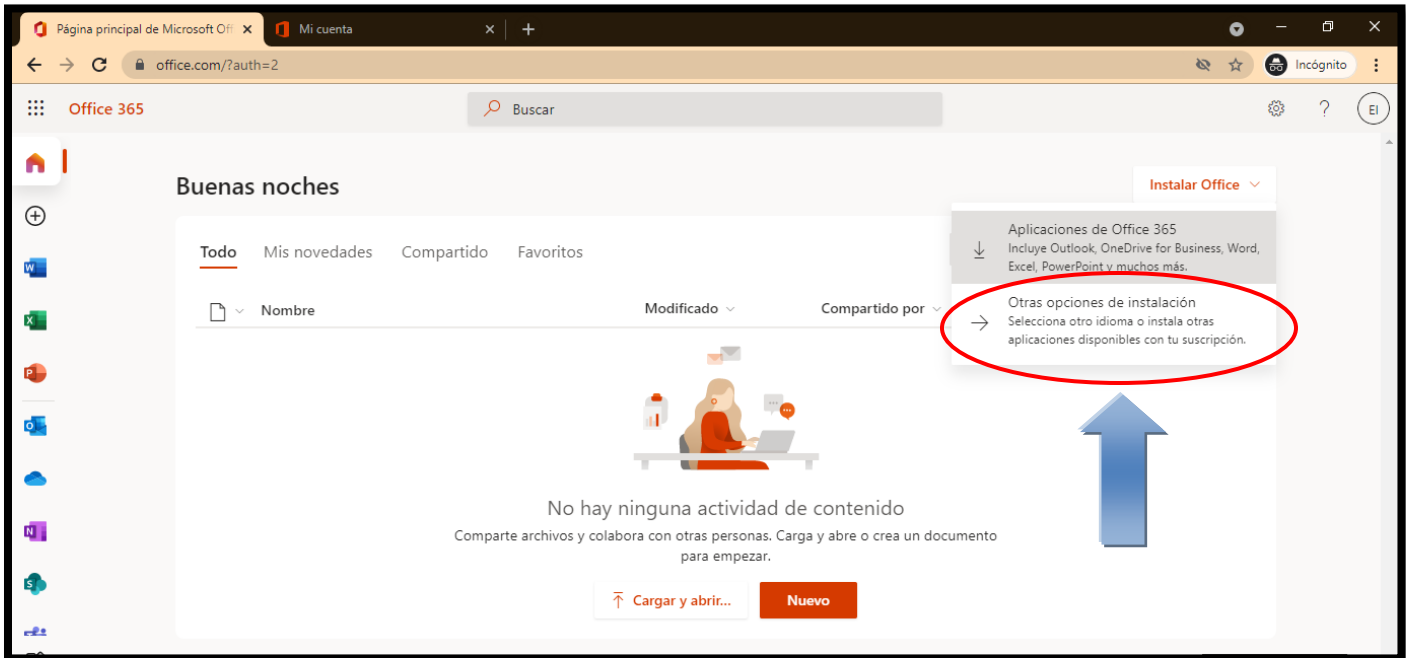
Página principal de Microsoft Off ×
Mi cuenta ×
+
office.com/?auth=2
Incógnito
Office 365
Buscar
EI
Buenas noches
Instalar Office
Aplicaciones de Office 365
Incluye Outlook, OneDrive for Business, Word, Excel, PowerPoint y muchos más.
Otras opciones de instalación
Selecciona otro idioma o instala otras aplicaciones disponibles con tu suscripción.
Todo Mis novedades Compartido Favoritos
Nombre
Modificado
Compartido por
No hay ninguna actividad de contenido
Comparte archivos y colabora con otras personas. Carga y abre o crea un documento para empezar.
Cargar y abrir...
Nuevo